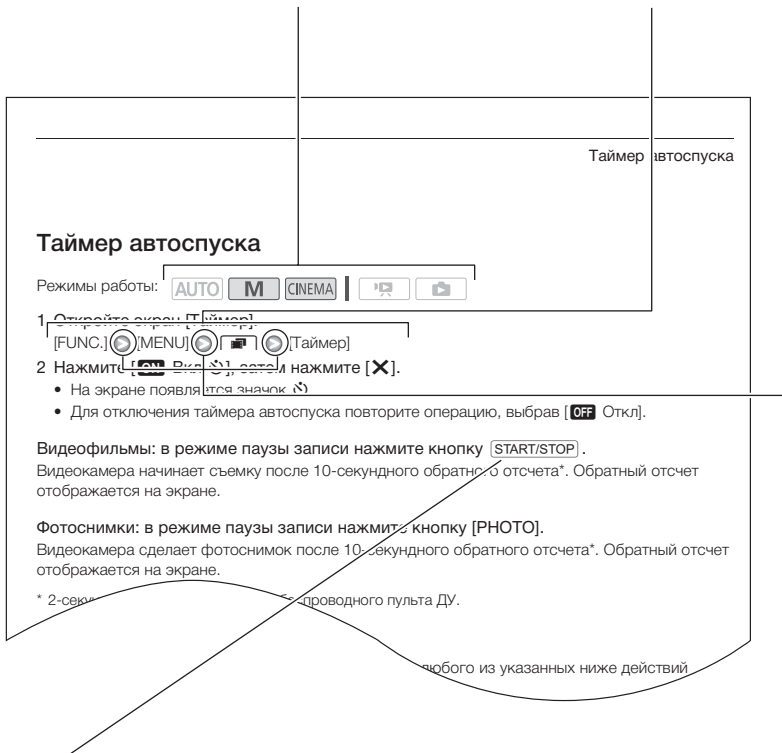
Таймер автоспуска

Таймер автоспуска

Режимы работы: AUTO M CINEMA

1 Откройте экран [Таймер].
[FUNC.] [MENU] [Таймер]

2 Нажмите [ON Вкл], затем нажмите [X].
• На экране появляется значок.
• Для отключения таймера автоспуска повторите операцию, выбрав [OFF Откл].

Видеофильмы: в режиме паузы записи нажмите кнопку START/STOP.
Видеокамера начинает съемку после 10-секундного обратного отсчета*. Обратный отсчет отображается на экране.

Фотоснимки: в режиме паузы записи нажмите кнопку [PHOTO].
Видеокамера сделает фотоснимок после 10-секундного обратного отсчета*. Обратный отсчет отображается на экране.

* 2-секу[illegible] беспроводного пульта ДУ.

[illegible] любого из указанных ниже действий